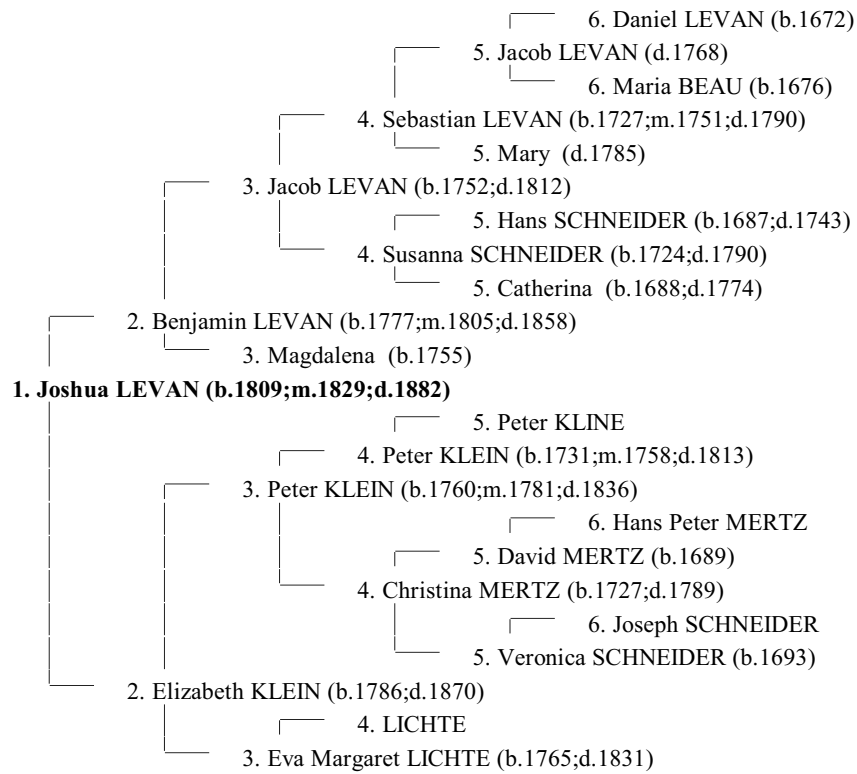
6. Daniel LEVAN (b.1672)
5. Jacob LEVAN (d.1768)
6. Maria BEAU (b.1676)
4. Sebastian LEVAN (b.1727;m.1751;d.1790)
5. Mary (d.1785)
3. Jacob LEVAN (b.1752;d.1812)
5. Hans SCHNEIDER (b.1687;d.1743)
4. Susanna SCHNEIDER (b.1724;d.1790)
5. Catherina (b.1688;d.1774)
2. Benjamin LEVAN (b.1777;m.1805;d.1858)
3. Magdalena (b.1755)
**1. Joshua LEVAN (b.1809;m.1829;d.1882)**
5. Peter KLINE
4. Peter KLEIN (b.1731;m.1758;d.1813)
3. Peter KLEIN (b.1760;m.1781;d.1836)
6. Hans Peter MERTZ
5. David MERTZ (b.1689)
4. Christina MERTZ (b.1727;d.1789)
6. Joseph SCHNEIDER
5. Veronica SCHNEIDER (b.1693)
2. Elizabeth KLEIN (b.1786;d.1870)
4. LICHTE
3. Eva Margaret LICHTE (b.1765;d.1831)